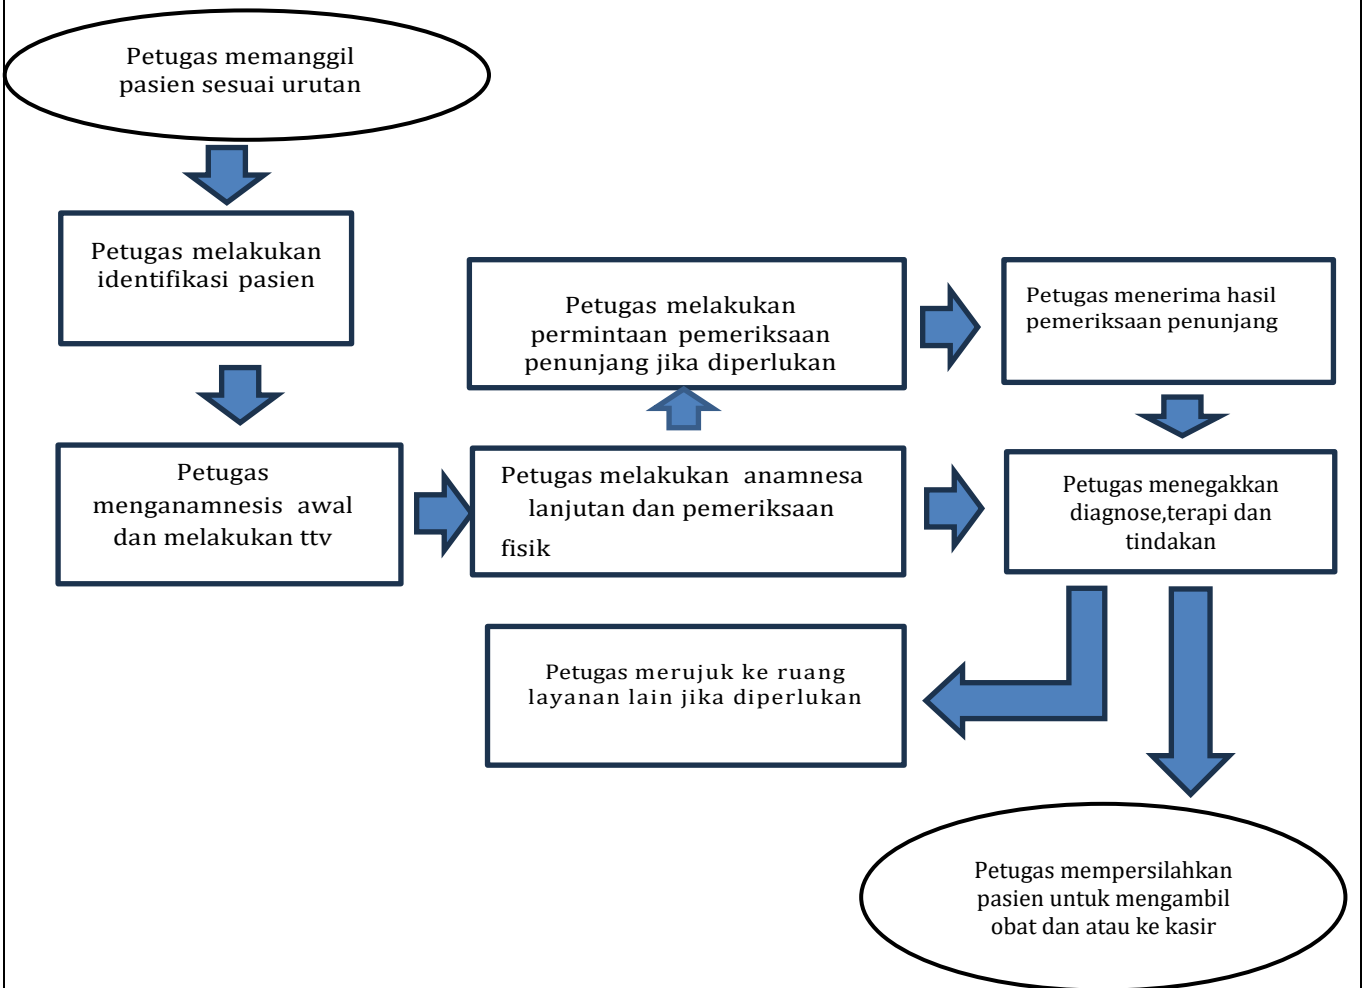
Petugas memanggil pasien sesuai urutan

Petugas melakukan identifikasi pasien

Petugas menganamnesis awal dan melakukan ttv

Petugas melakukan permintaan pemeriksaan penunjang jika diperlukan

Petugas melakukan anamnesa lanjutan dan pemeriksaan fisik

Petugas menerima hasil pemeriksaan penunjang

Petugas menegakkan diagnose,terapi dan tindakan

Petugas merujuk ke ruang layanan lain jika diperlukan

Petugas mempersilahkan pasien untuk mengambil obat dan atau ke kasir